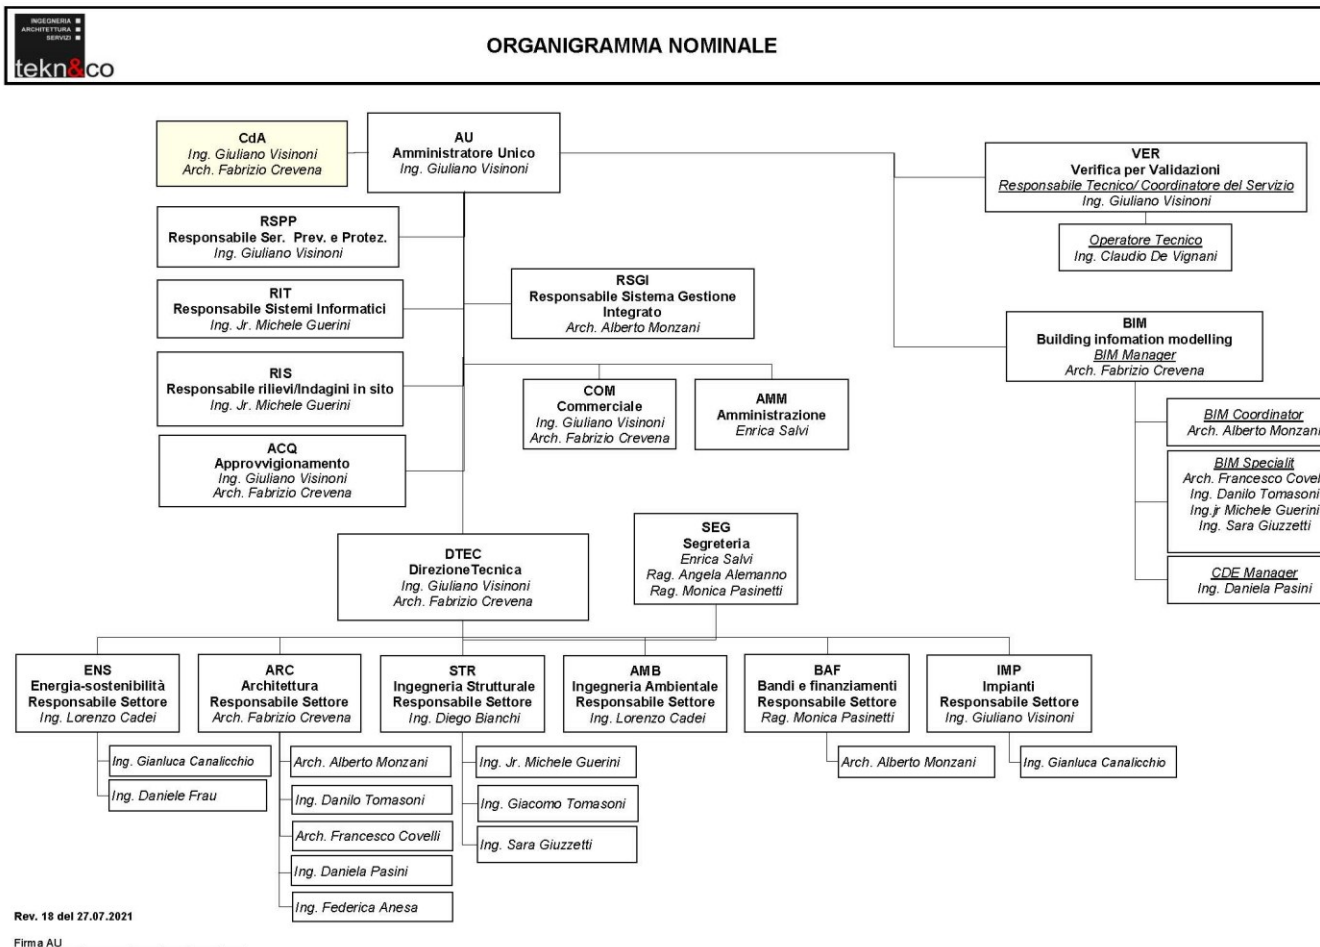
INGEGNERIA
ARCHITETTURA
SERVIZI
tekn&co

ORGANIGRAMMA NOMINALE

CdA
Ing. Giuliano Visinoni
Arch. Fabrizio Crevena

AU
Amministratore Unico
Ing. Giuliano Visinoni

VER
Verifica per Validazioni
Responsabile Tecnico/ Coordinatore del Servizio
Ing. Giuliano Visinoni

Operatore Tecnico
Ing. Claudio De Vignani

RSPP
Responsabile Ser. Prev. e Protez.
Ing. Giuliano Visinoni

RIT
Responsabile Sistemi Informatici
Ing. Jr. Michele Guerini

RSGI
Responsabile Sistema Gestione Integrato
Arch. Alberto Monzani

BIM
Building infomation modelling
BIM Manager
Arch. Fabrizio Crevena

RIS
Responsabile rilievi/Indagini in sito
Ing. Jr. Michele Guerini

COM
Commerciale
Ing. Giuliano Visinoni
Arch. Fabrizio Crevena

AMM
Amministrazione
Enrica Salvi

BIM Coordinator
Arch. Alberto Monzani

BIM Specialit
Arch. Francesco Covel
Ing. Danilo Tomasoni
Ing.jr Michele Guerini
Ing. Sara Giuzzetti

ACQ
Approvvigionamento
Ing. Giuliano Visinoni
Arch. Fabrizio Crevena

SEG
Segreteria
Enrica Salvi
Rag. Angela Alemanno
Rag. Monica Pasinetti

DTEC
DirezioneTecnica
Ing. Giuliano Visinoni
Arch. Fabrizio Crevena

CDE Manager
Ing. Daniela Pasini

ENS
Energia-sostenibilità
Responsabile Settore
Ing. Lorenzo Cadei

ARC
Architettura
Responsabile Settore
Arch. Fabrizio Crevena

STR
Ingegneria Strutturale
Responsabile Settore
Ing. Diego Bianchi

AMB
Ingegneria Ambientale
Responsabile Settore
Ing. Lorenzo Cadei

BAF
Bandi e finanziamenti
Responsabile Settore
Rag. Monica Pasinetti

IMP
Impianti
Responsabile Settore
Ing. Giuliano Visinoni

Ing. Gianluca Canalicchio
Ing. Daniele Frau

Arch. Alberto Monzani
Ing. Danilo Tomasoni
Arch. Francesco Covelli
Ing. Daniela Pasini
Ing. Federica Anesa

Ing. Jr. Michele Guerini
Ing. Giacomo Tomasoni
Ing. Sara Giuzzetti

Arch. Alberto Monzani

Ing. Gianluca Canalicchio

Rev. 18 del 27.07.2021

Firma AU